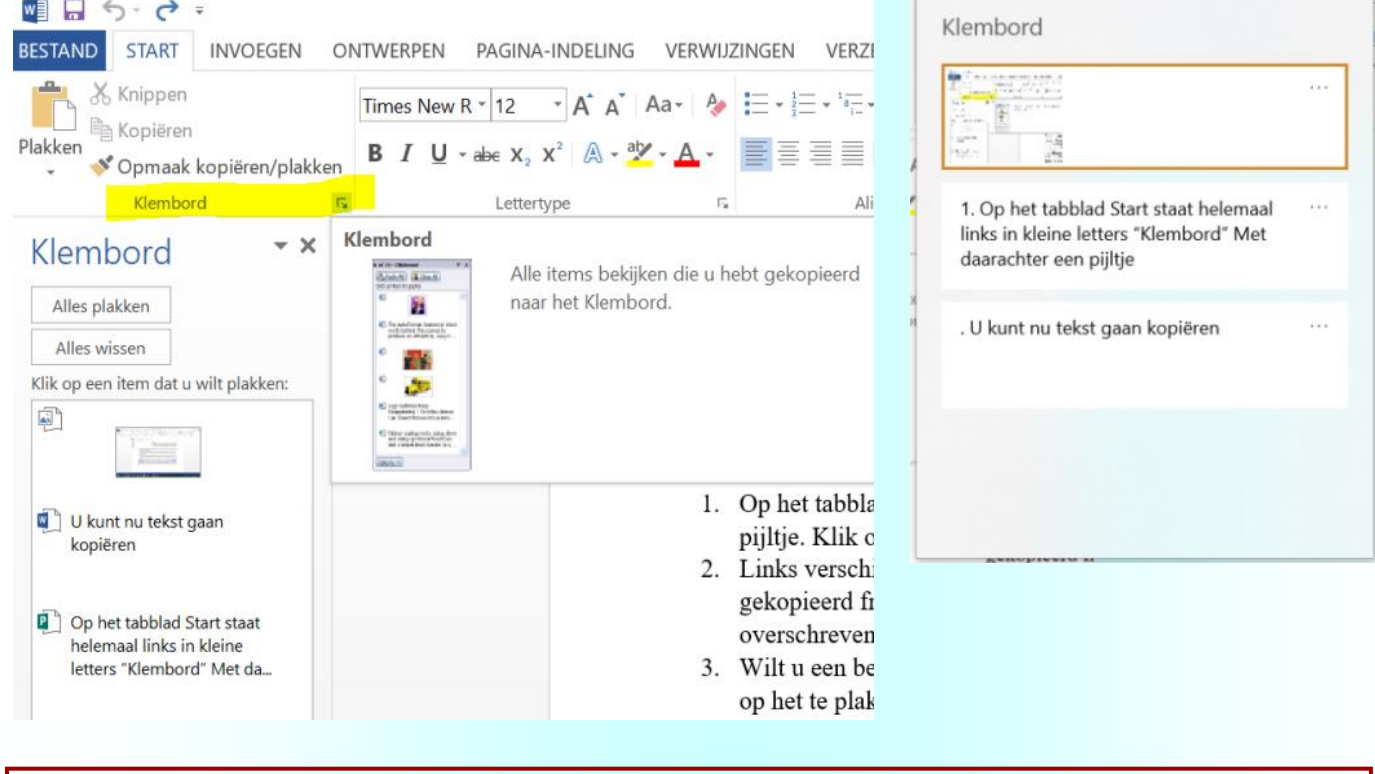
BESTAND START INVOEGEN ONTWERPEN PAGINA-INDELING VERWIJZINGEN VERZ

Knippen
Kopiëren
Plakken
Opmaak kopiëren/plakken
Klembord

Times New R 12
Aa
B I U abc $x_2$ $x^2$
Lettertype
Ali

Klembord
Alles plakken
Alles wissen
Klik op een item dat u wilt plakken:

U kunt nu tekst gaan kopiëren

Op het tabblad Start staat helemaal links in kleine letters "Klembord" Met da...

Klembord
Alle items bekijken die u hebt gekopieerd naar het Klembord.

1. Op het tabbla
pijltje. Klik o
2. Links verschi
gekopieerd fr
overschreven
3. Wilt u een be
op het te plak

Klembord

1. Op het tabblad Start staat helemaal links in kleine letters "Klembord" Met daarachter een pijltje

. U kunt nu tekst gaan kopiëren

gekopieerd fr